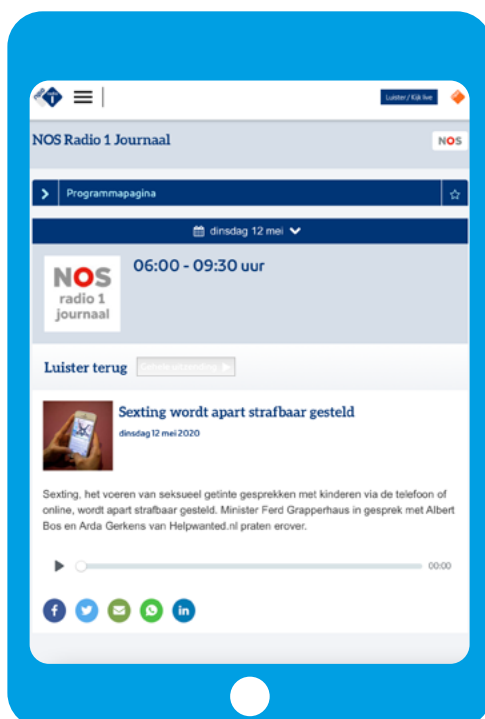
Luister / Kijk live

NOS Radio 1 Journaal

NOS

Programmapagina

dinsdag 12 mei

NOS radio 1 journaal

06:00 - 09:30 uur

Luister terug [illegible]

Sexting wordt apart strafbaar gesteld

dinsdag 12 mei 2020

Sexting, het voeren van seksueel getinte gesprekken met kinderen via de telefoon of online, wordt apart strafbaar gesteld. Minister Ferd Grapperhaus in gesprek met Albert Bos en Arda Gerkens van Helpwanted.nl praten erover.

00:00